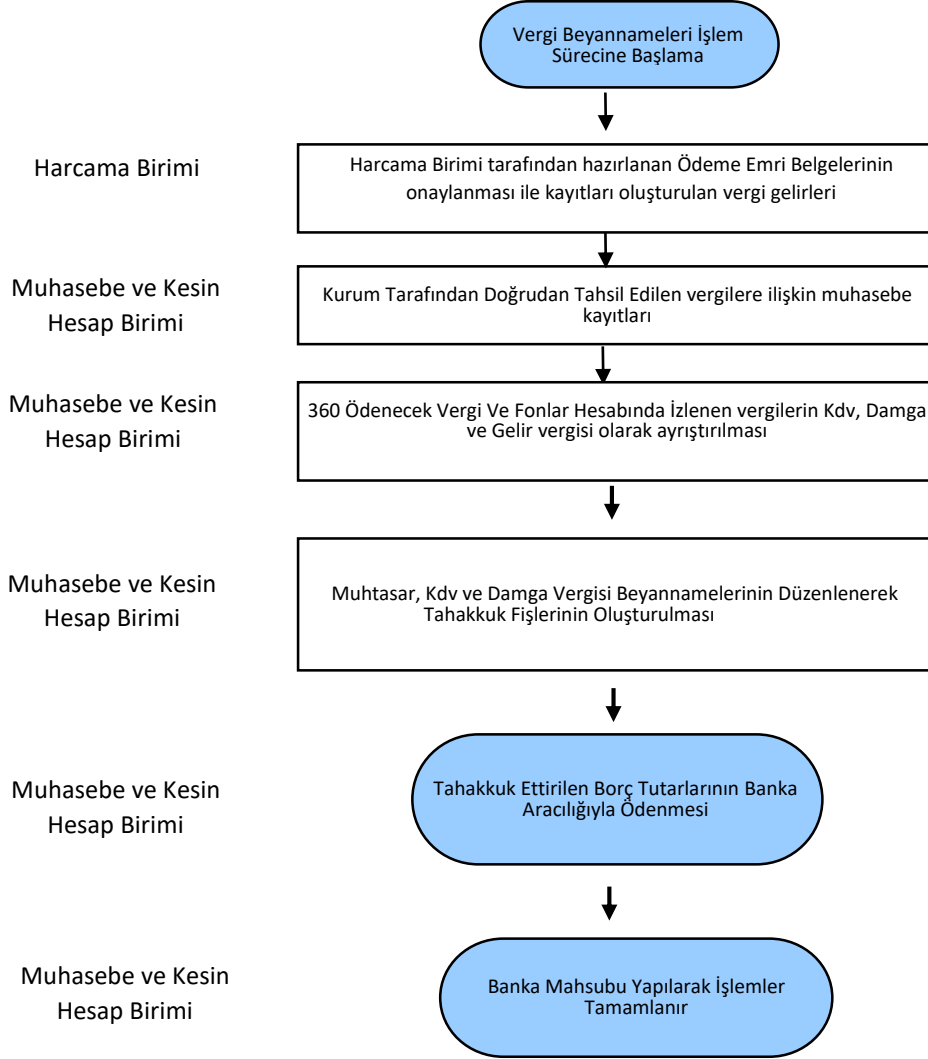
Vergi Beyannameleri İşlem Sürecine Başlama

Harcama Birimi

Harcama Birimi tarafından hazırlanan Ödeme Emri Belgelerinin onaylanması ile kayıtları oluşturulan vergi gelirleri

Muhasebe ve Kesin Hesap Birimi

Kurum Tarafından Doğrudan Tahsil Edilen vergilere ilişkin muhasebe kayıtları

Muhasebe ve Kesin Hesap Birimi

360 Ödenecek Vergi Ve Fonlar Hesabında İzlenen vergilerin Kdv, Damga ve Gelir vergisi olarak ayrıştırılması

Muhasebe ve Kesin Hesap Birimi

Muhtasar, Kdv ve Damga Vergisi Beyannamelerinin Düzenlenerek Tahakkuk Fişlerinin Oluşturulması

Muhasebe ve Kesin Hesap Birimi

Tahakkuk Ettirilen Borç Tutarlarının Banka Aracılığıyla Ödenmesi

Muhasebe ve Kesin Hesap Birimi

Banka Mahsubu Yapılarak İşlemler Tamamlanır